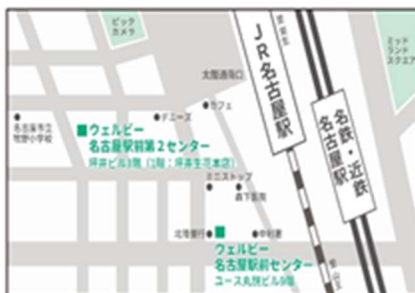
ビック
カメラ

ミッド
ランド
スクエア

JR名古屋駅

名鉄・近鉄
名古屋駅

太閤通降口

名古屋市立
笹島小学校

ウェルビー
名古屋駅前第2センター
坪井ビル8階（1階：坪井呉服店）

デニーズ

カフェ

ミニストップ

森下薬局

北海銀行

ウェルビー
名古屋駅前センター
ユース丸旺ビル8階